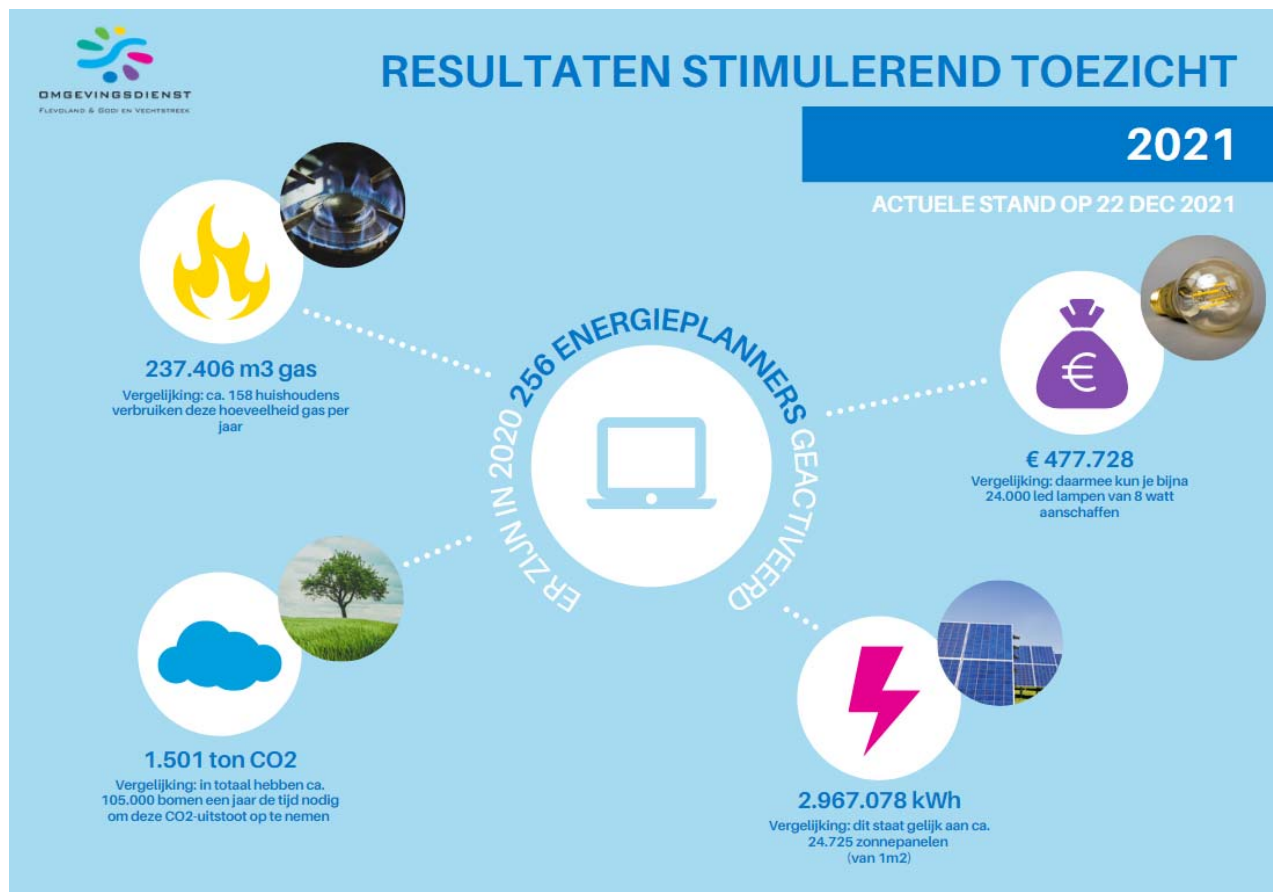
OMGEVINGSDIENST
Flevoland & Gooi en Vechtstreek

RESULTATEN STIMULEREND TOEZICHT

2021

ACTUELE STAND OP 22 DEC 2021

237.406 m3 gas
Vergelijking: ca. 158 huishoudens verbruiken deze hoeveelheid gas per jaar

ER ZIJN IN 2020 256 ENERGIEPLANNERS GEACTIVEERD

€ 477.728
Vergelijking: daarmee kun je bijna 24.000 led lampen van 8 watt aanschaffen

1.501 ton CO2
Vergelijking: in totaal hebben ca. 105.000 bomen een jaar de tijd nodig om deze CO2-uitstoot op te nemen

2.967.078 kWh
Vergelijking: dit staat gelijk aan ca. 24.725 zonnepanelen (van 1m2)